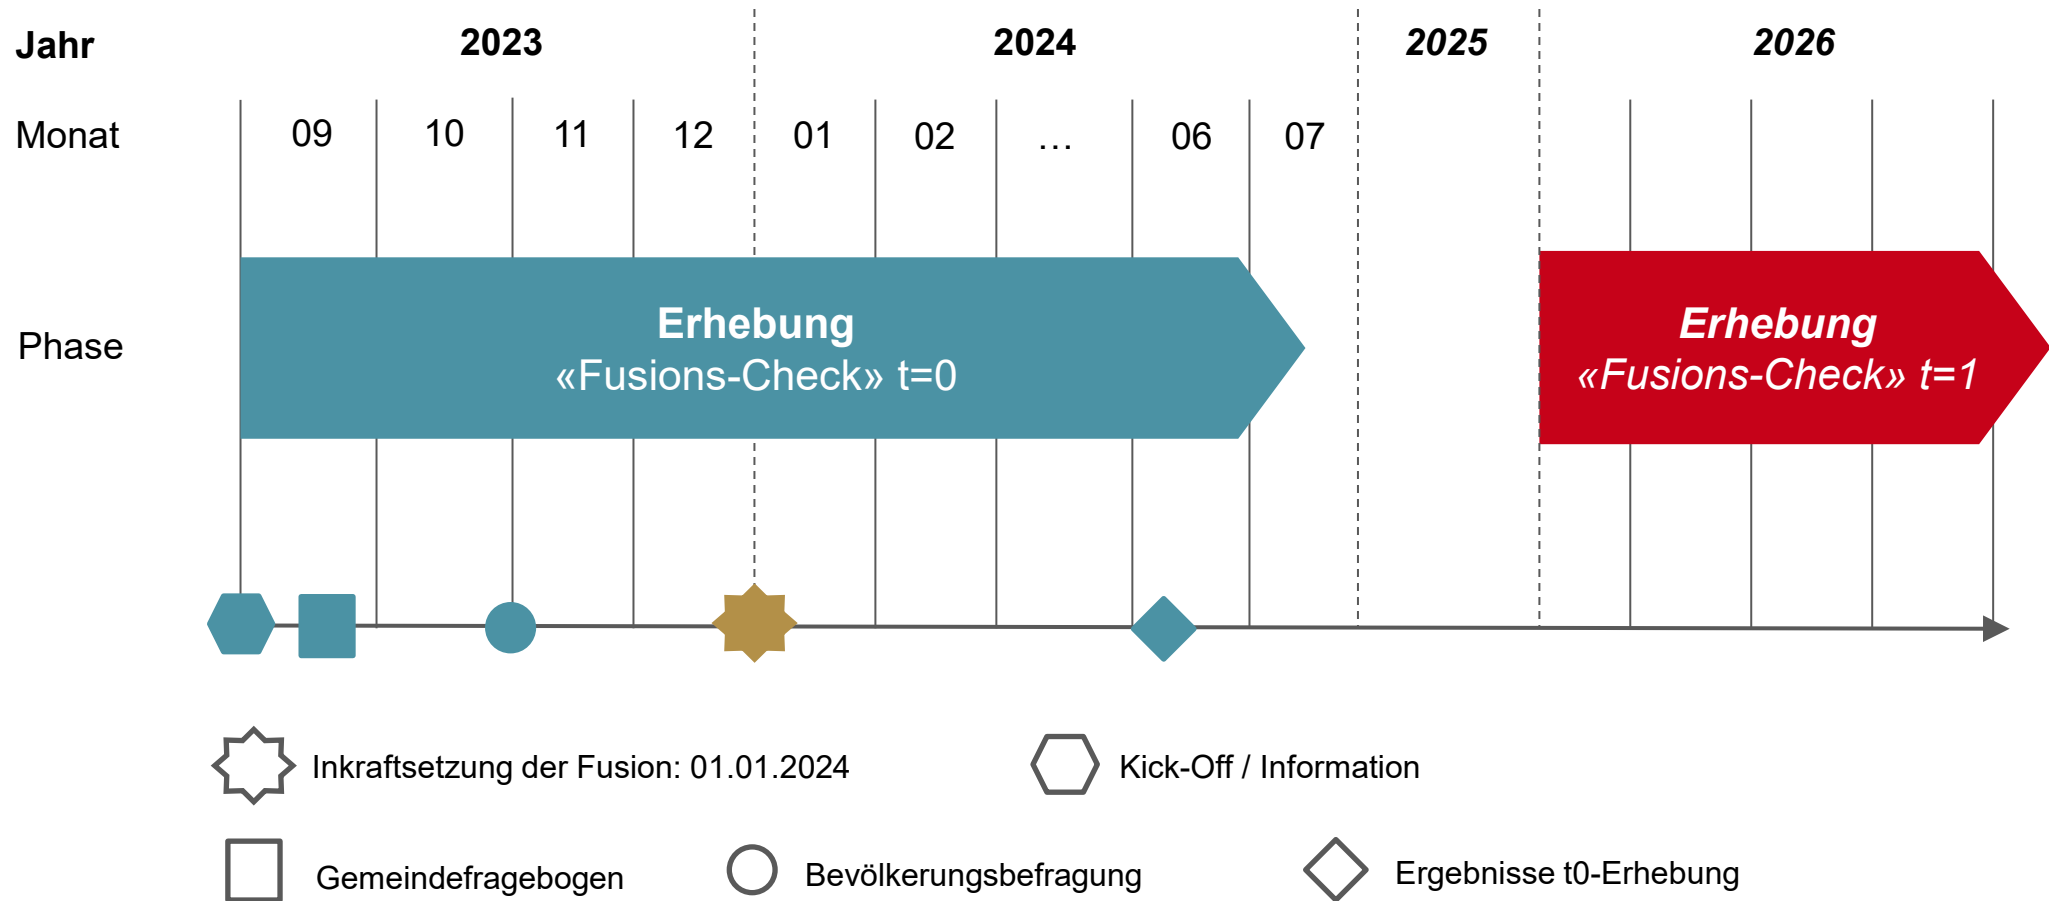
Jahr 2023 2024 2025 2026

Monat 09 10 11 12 01 02 … 06 07

Phase

Erhebung
«Fusions-Check» t=0

Erhebung
«Fusions-Check» t=1

Inkraftsetzung der Fusion: 01.01.2024

Kick-Off / Information

Gemeindefragebogen

Bevölkerungsbefragung

Ergebnisse t0-Erhebung